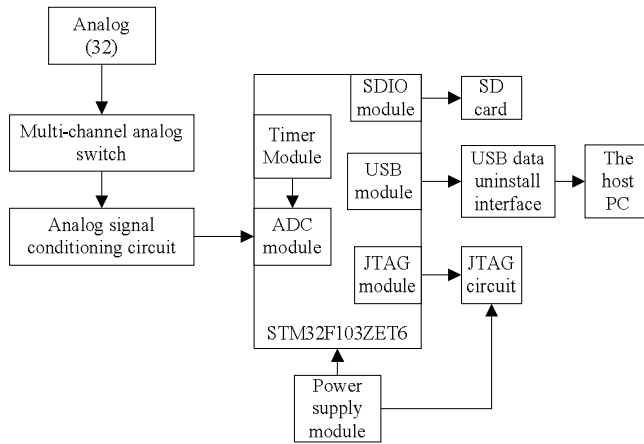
Analog (32)

Multi-channel analog switch

Analog signal conditioning circuit

Timer Module

ADC module

SDIO module

SD card

USB module

USB data uninstall interface

The host PC

JTAG module

JTAG circuit

STM32F103ZET6

Power supply module